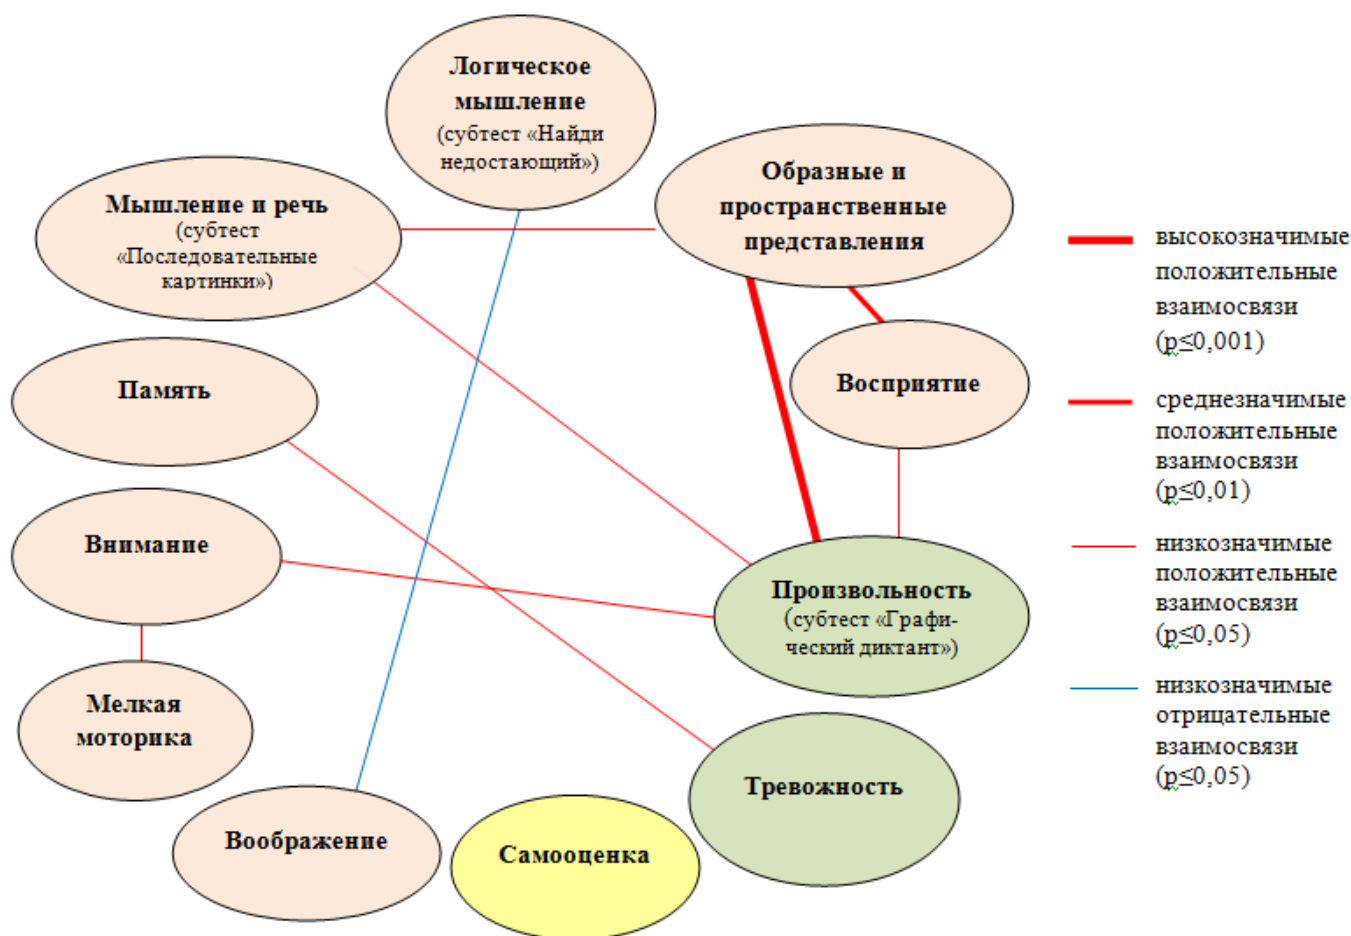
Логическое мышление (субтест «Найди недостающий»)

Мышление и речь (субтест «Последовательные картинки»)

Образные и пространственные представления

Память

Восприятие

Внимание

Произвольность (субтест «Графический диктант»)

Мелкая моторика

Тревожность

Воображение

Самооценка

высокозначимые положительные взаимосвязи ($p \leq 0,001$)

среднезначимые положительные взаимосвязи ($p \leq 0,01$)

низкозначимые положительные взаимосвязи ($p \leq 0,05$)

низкозначимые отрицательные взаимосвязи ($p \leq 0,05$)